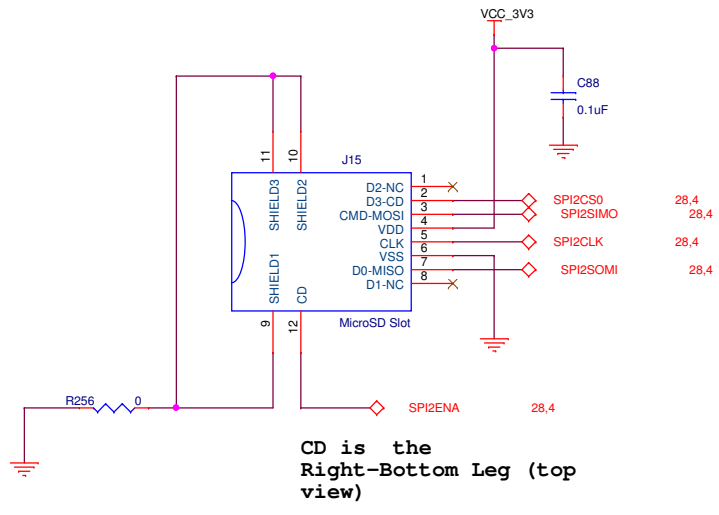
VCC_3V3

C88
0.1uF

J15

11 10

SHIELD3 SHIELD2

D2-NC 1
D3-CD 2
CMD-MOSI 3
VDD 4
CLK 5
VSS 6
D0-MISO 7
D1-NC 8

SPI2CS0 28,4
SPI2SIMO 28,4
SPI2CLK 28,4
SPI2SOMI 28,4

SHIELD1 CD

9 12

MicroSD Slot

R256 0

SPI2ENA 28,4

CD is the Right-Bottom Leg (top view)